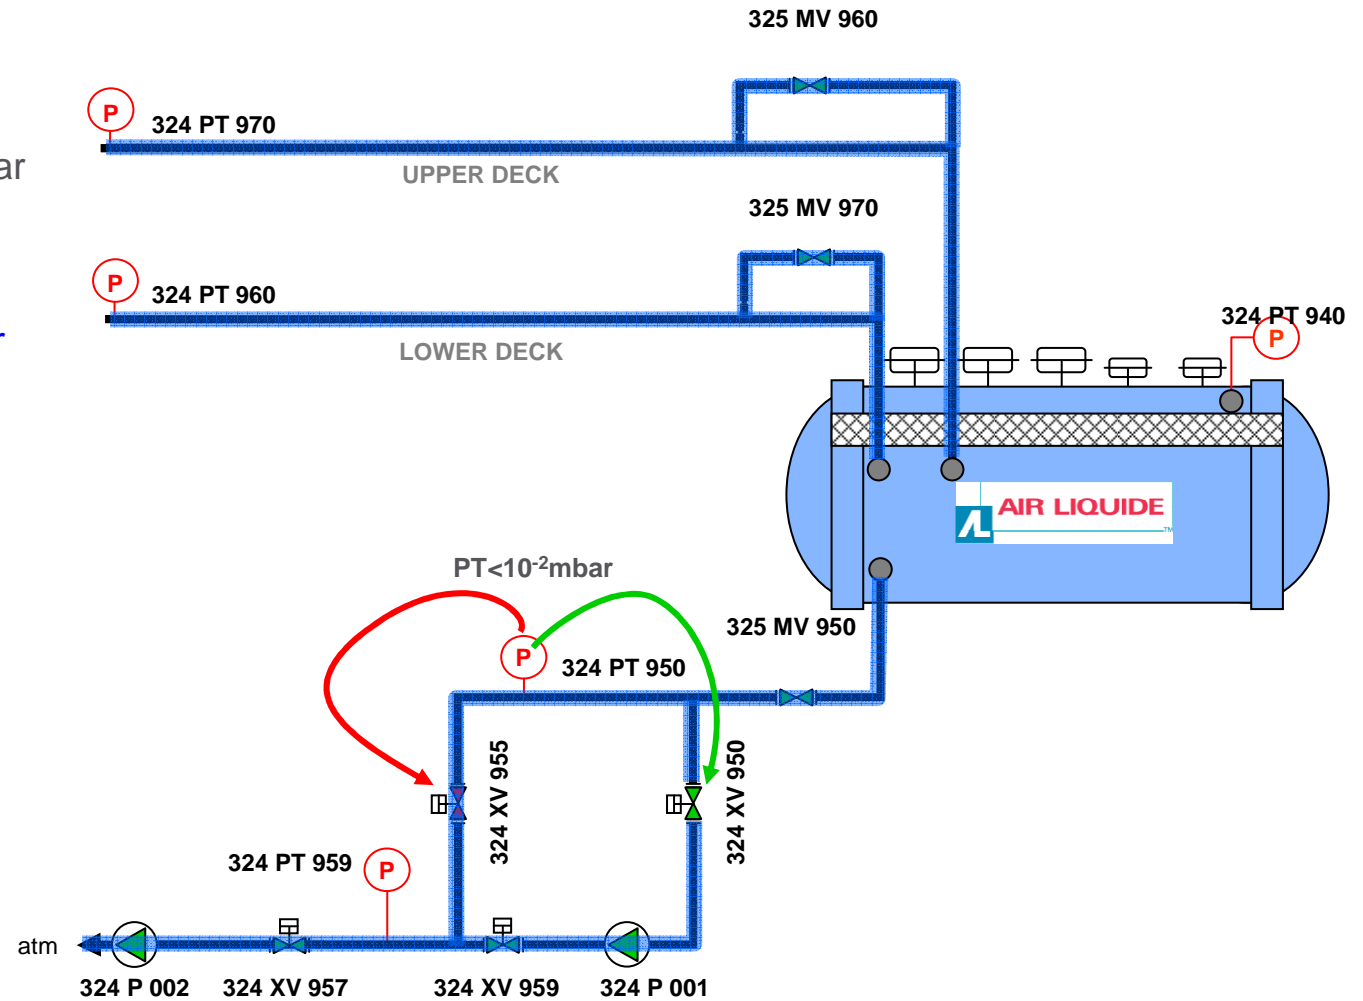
325 MV 960

P
324 PT 970

ar

UPPER DECK

325 MV 970

P
324 PT 960

LOWER DECK

324 PT 940
P

AIR LIQUIDE

PT<10$^{-2}$mbar

325 MV 950

P
324 PT 950

324 XV 955

324 XV 950

324 PT 959
P

atm

324 P 002
324 XV 957
324 XV 959
324 P 001